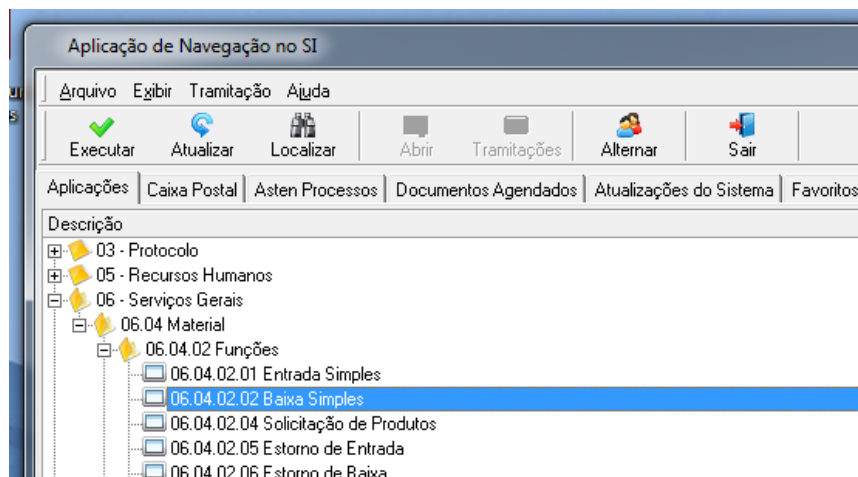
Aplicação de Navegação no SI

Arquivo Exibir Tramitação Ajuda

Executar Atualizar Localizar Abrir Tramitações Alternar Sair

Aplicações | Caixa Postal | Asten Processos | Documentos Agendados | Atualizações do Sistema | Favoritos

Descrição

03 - Protocolo
05 - Recursos Humanos
06 - Serviços Gerais
06.04 Material
06.04.02 Funções
06.04.02.01 Entrada Simples
06.04.02.02 Baixa Simples
06.04.02.04 Solicitação de Produtos
06.04.02.05 Estorno de Entrada
06.04.02.06 Estorno de Baixa